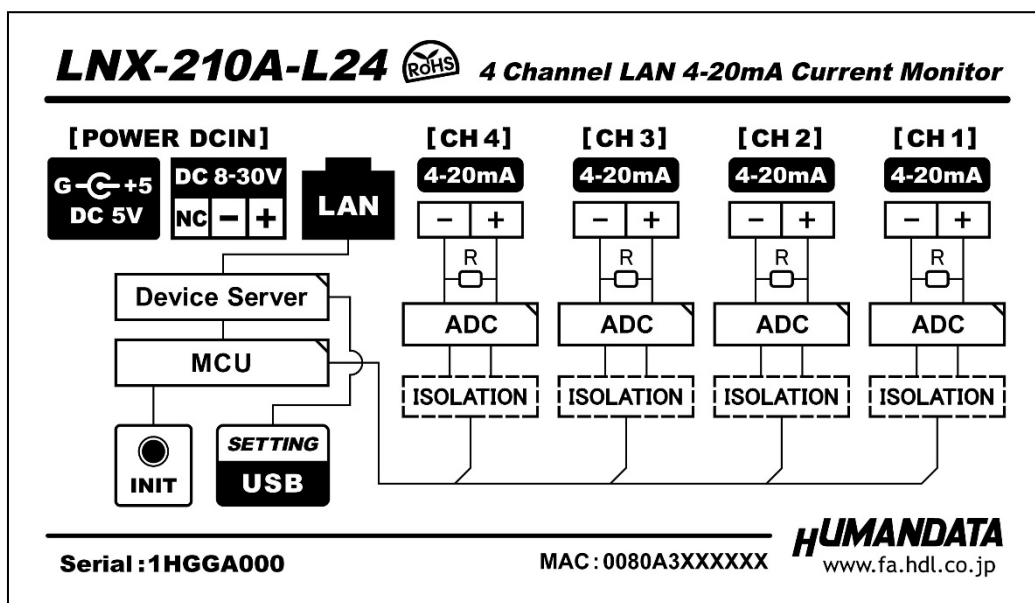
LNX-210A-L24 RoHS 4 Channel LAN 4-20mA Current Monitor

[POWER DCIN]
G +5
DC 5V
DC 8-30V
NC − +
LAN

[CH 4]
4-20mA
− +
R
ADC
ISOLATION

[CH 3]
4-20mA
− +
R
ADC
ISOLATION

[CH 2]
4-20mA
− +
R
ADC
ISOLATION

[CH 1]
4-20mA
− +
R
ADC
ISOLATION

Device Server
MCU
INIT
SETTING
USB

Serial : 1HGGA000
MAC : 0080A3XXXXXX
HUMANDATA
www.fa.hdl.co.jp